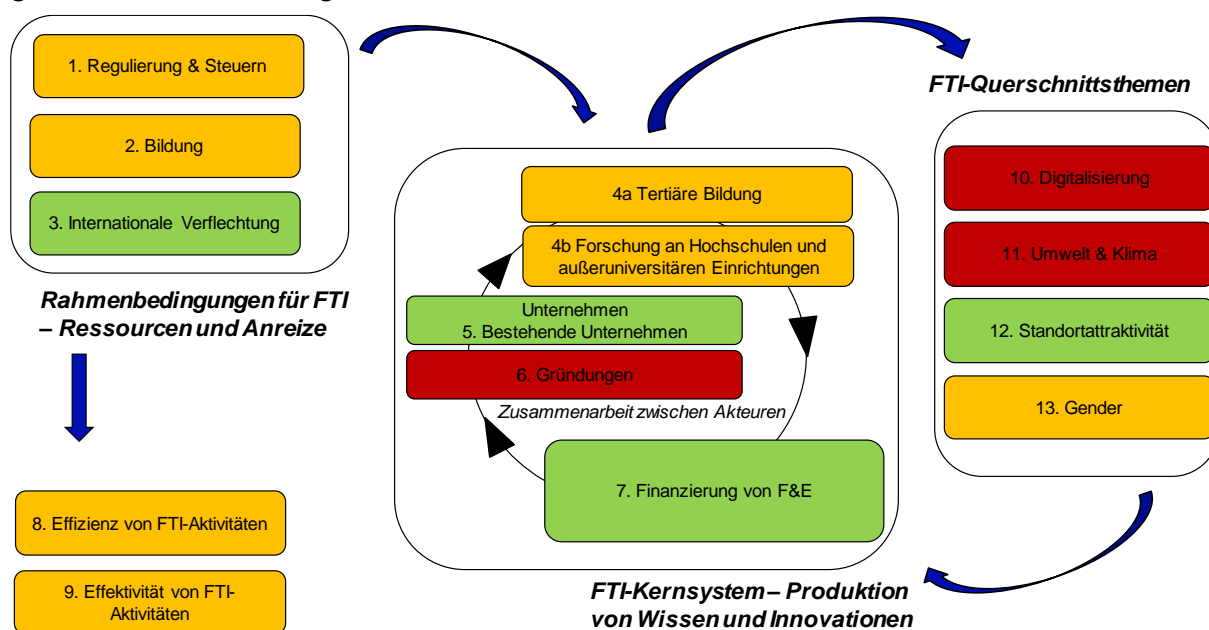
1. Regulierung & Steuern

2. Bildung

3. Internationale Verflechtung

Rahmenbedingungen für FTI – Ressourcen und Anreize

8. Effizienz von FTI-Aktivitäten

9. Effektivität von FTI-Aktivitäten

4a Tertiäre Bildung

4b Forschung an Hochschulen und außeruniversitären Einrichtungen

Unternehmen
5. Bestehende Unternehmen

6. Gründungen

Zusammenarbeit zwischen Akteuren

7. Finanzierung von F&E

FTI-Kernsystem – Produktion von Wissen und Innovationen

FTI-Querschnittsthemen

10. Digitalisierung

11. Umwelt & Klima

12. Standortattraktivität

13. Gender